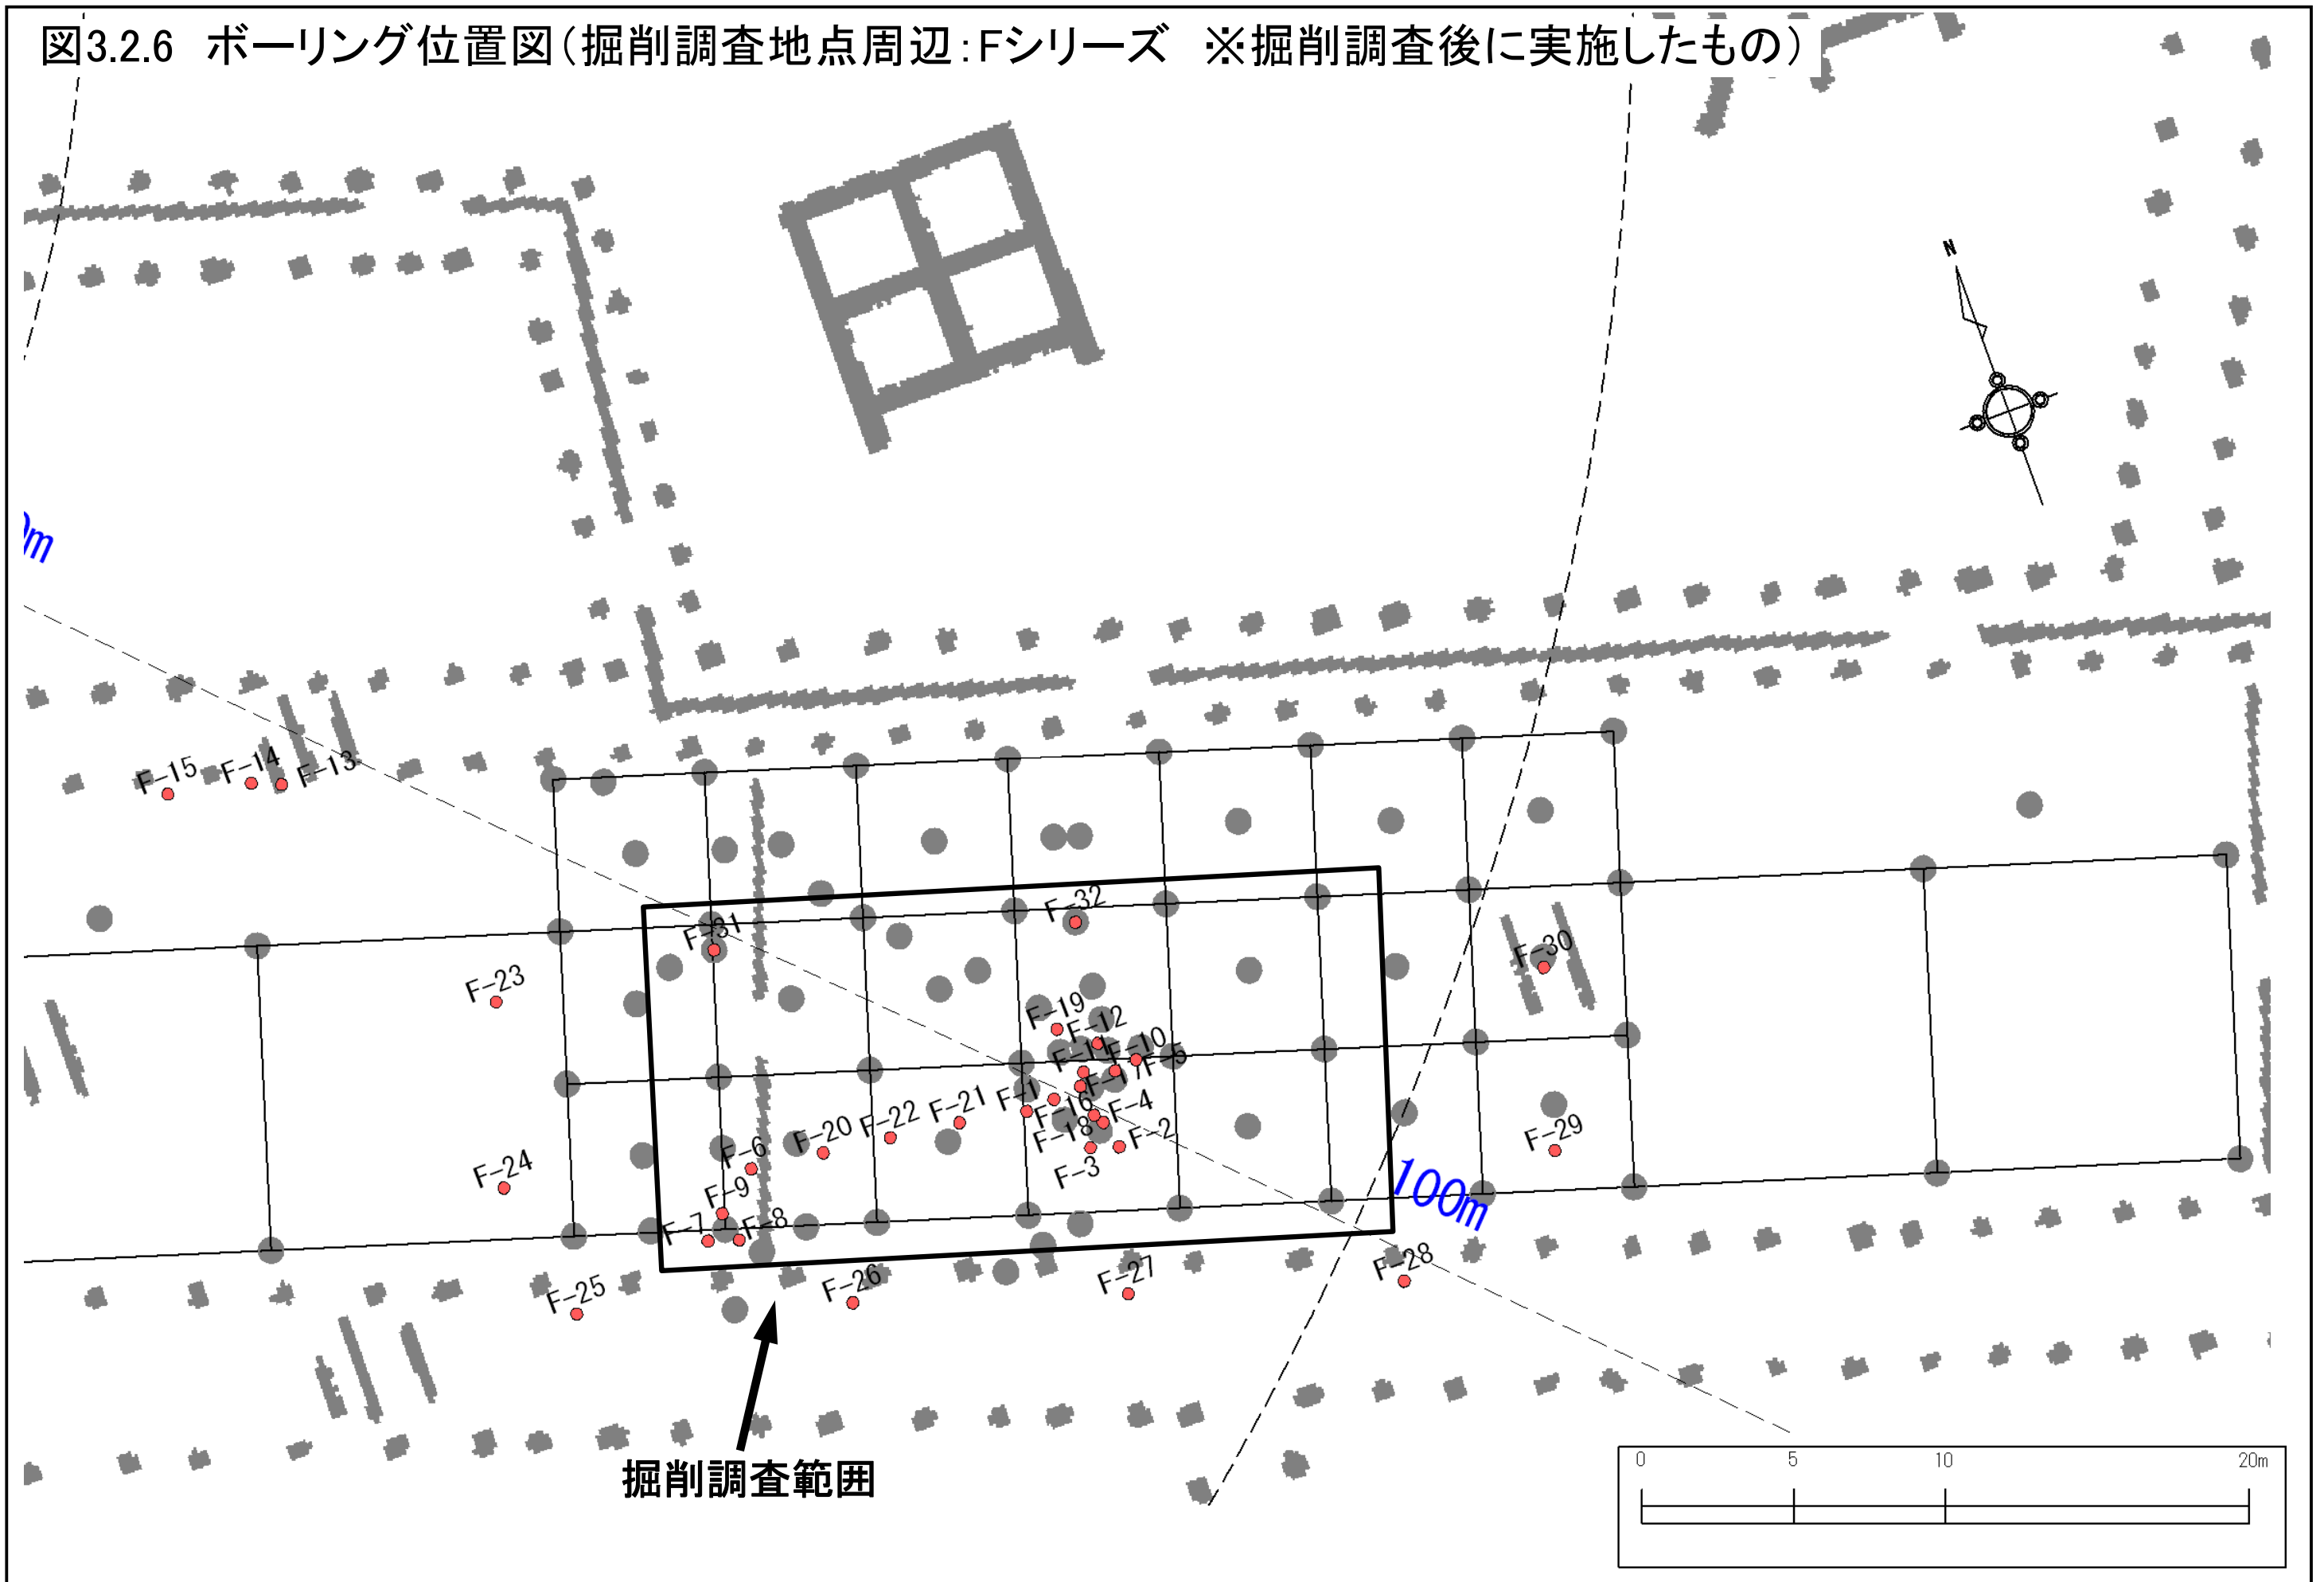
図3.2.6 ボーリング位置図(掘削調査地点周辺:Fシリーズ ※掘削調査後に実施したもの)

N

m

F-15 F-14 F-13

F-32
F-31
F-23
F-30
F-19
F-12
F-10
F-5
F-1
F-17
F-16
F-4
F-18
F-2
F-3
F-21
F-22
F-20
F-6
F-29
F-24
F-9
F-7
F-8
100m
F-25
F-26
F-27
F-28

掘削調査範囲

0 5 10 20m